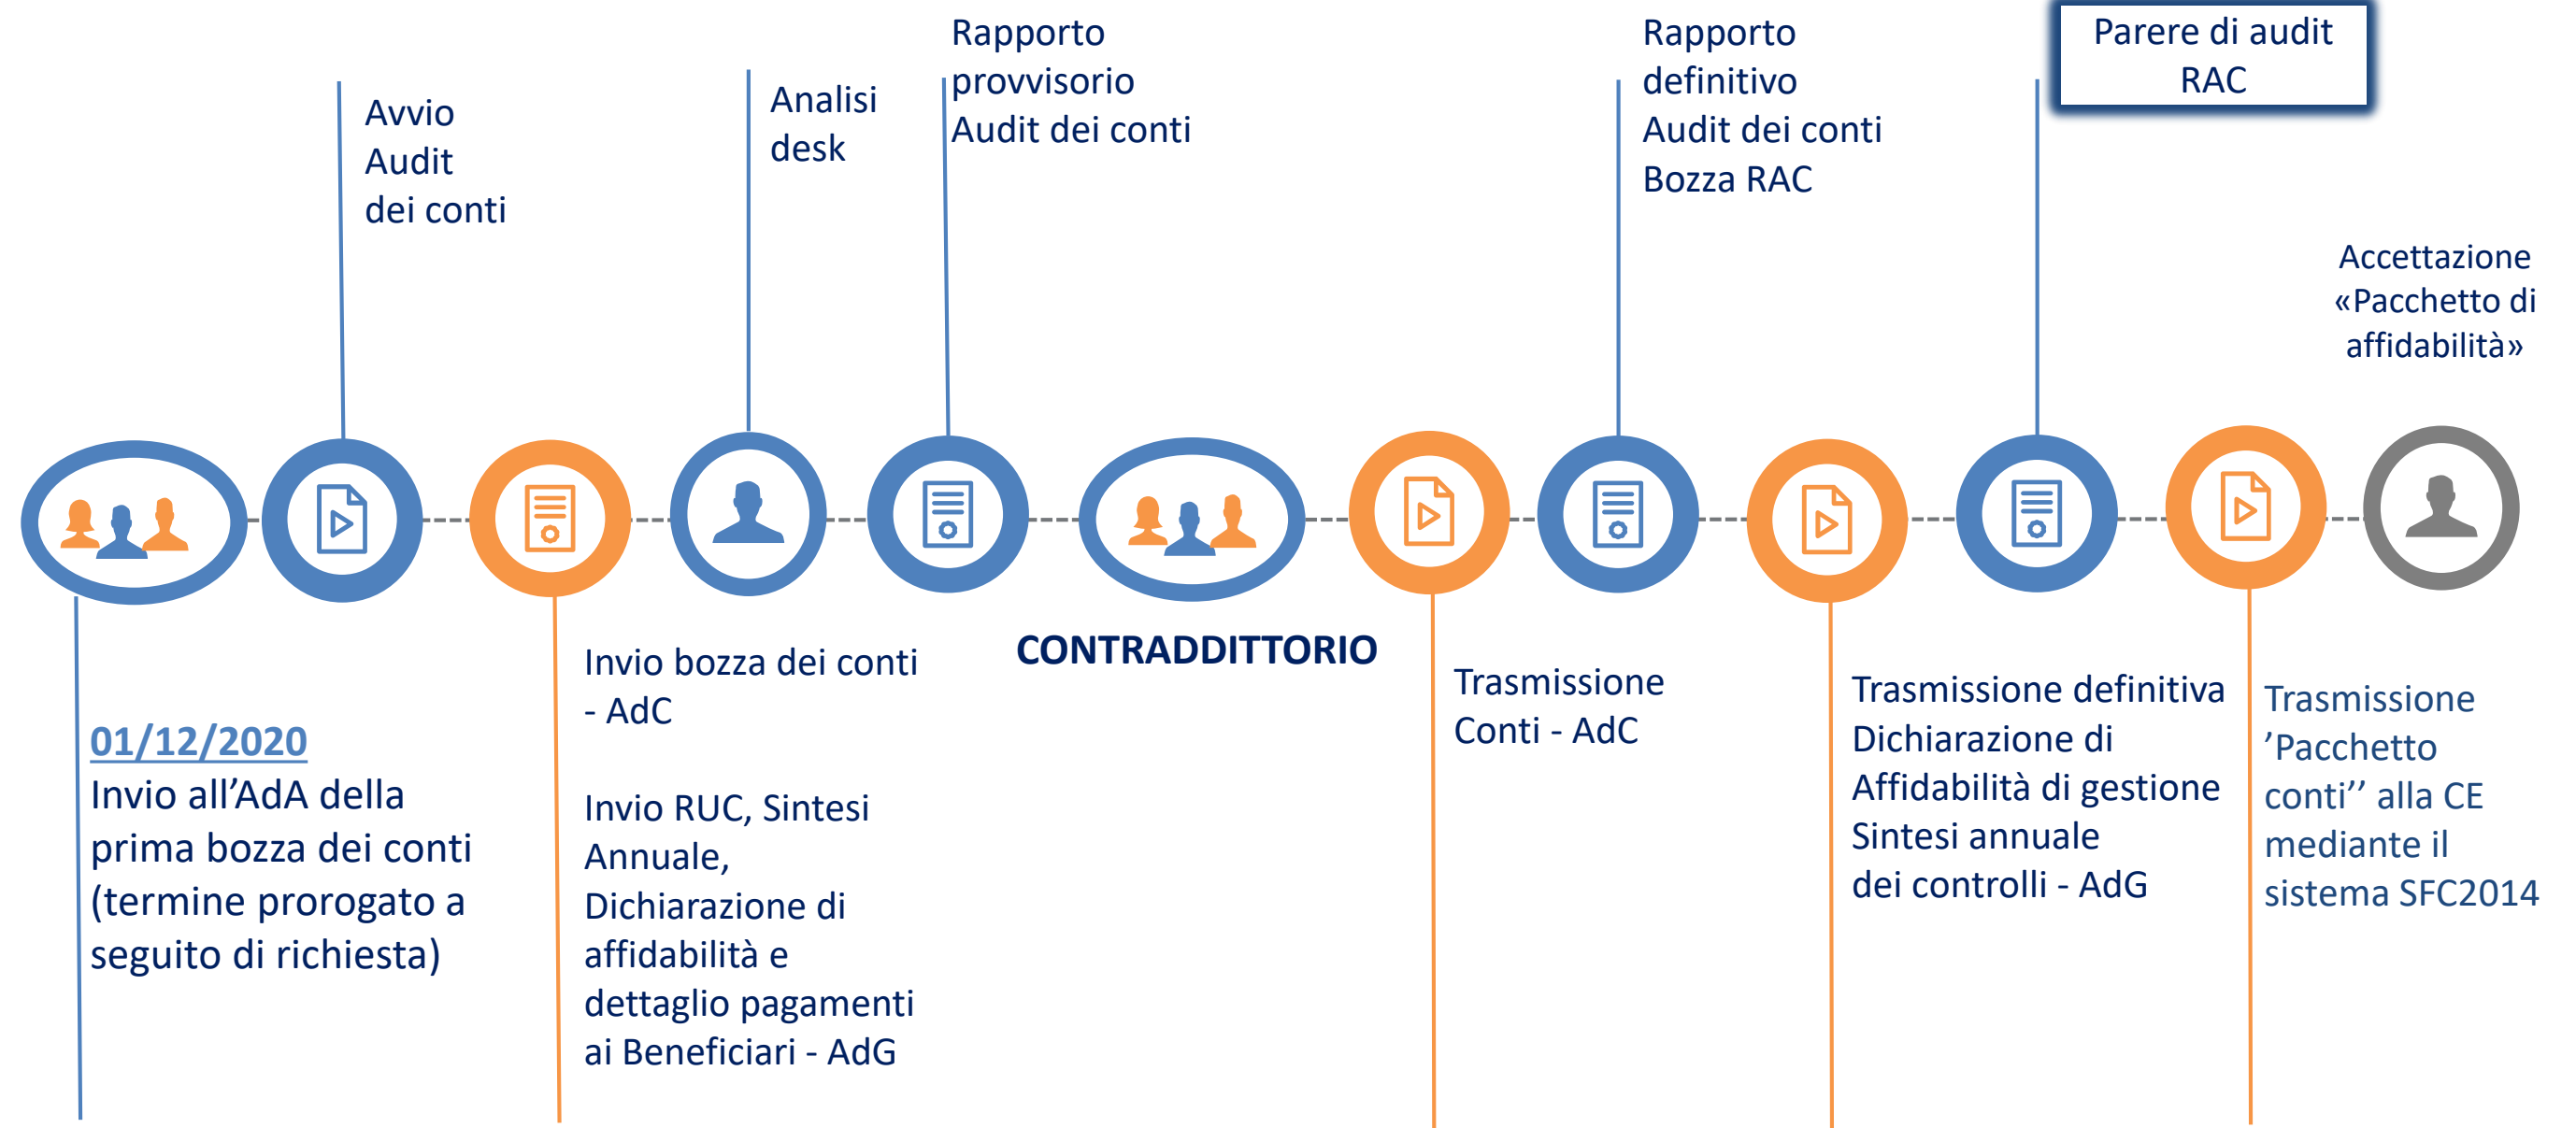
Avvio Audit dei conti

Analisi desk

Rapporto provvisorio Audit dei conti

Rapporto definitivo Audit dei conti Bozza RAC

Parere di audit RAC

Accettazione «Pacchetto di affidabilità»

01/12/2020
Invio all'AdA della prima bozza dei conti (termine prorogato a seguito di richiesta)

Invio bozza dei conti - AdC

Invio RUC, Sintesi Annuale, Dichiarazione di affidabilità e dettaglio pagamenti ai Beneficiari - AdG

CONTRADDITTORIO

Trasmissione Conti - AdC

Trasmissione definitiva Dichiarazione di Affidabilità di gestione Sintesi annuale dei controlli - AdG

Trasmissione 'Pacchetto conti'' alla CE mediante il sistema SFC2014